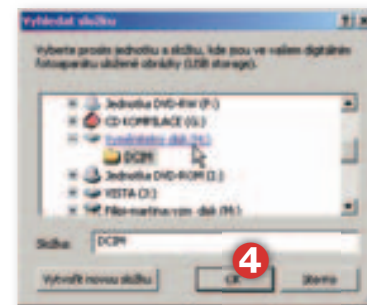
Vyhledat složku

Vyberte prosím jednotku a složku, kde jsou ve vašem digitálním fotoaparátu uložené obrázky (USB storage).

Jednotka DVD-RW (F:)
CD KOMPILACE (G:)
Vyměnitelný disk (H:)
DCIM
Jednotka DVD-ROM (I:)
VISTA (J:)
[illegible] (M:)

Složka: DCIM

Vytvořit novou složku
OK
Storno
4